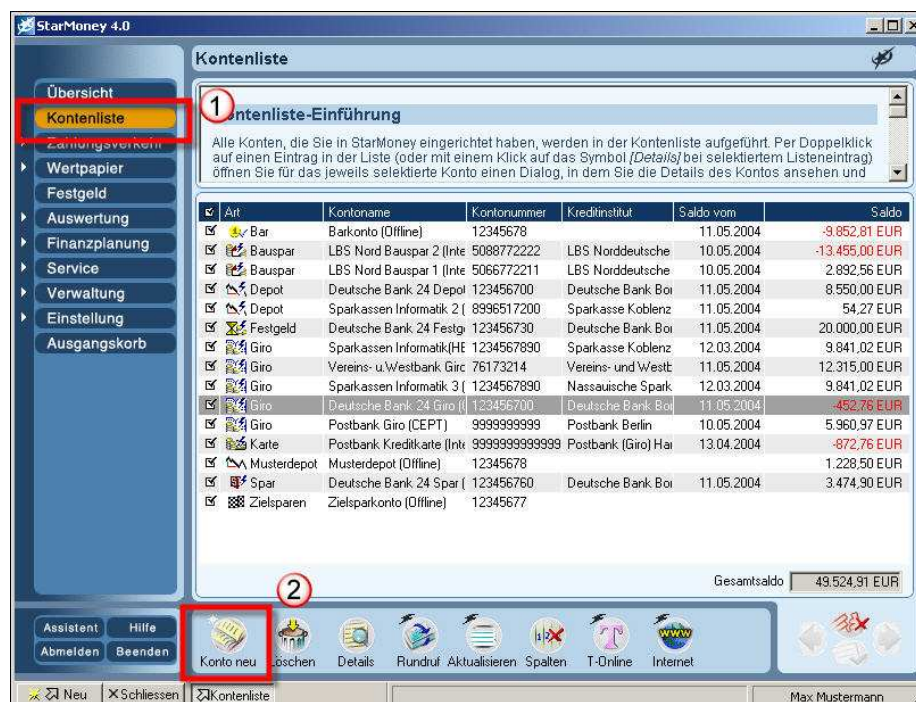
StarMoney 4.0

Kontenliste

Übersicht
Kontenliste
Zahlungsverkehr
Wertpapier
Festgeld
Auswertung
Finanzplanung
Service
Verwaltung
Einstellung
Ausgangskorb

1

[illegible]ontenliste-Einführung

Alle Konten, die Sie in StarMoney eingerichtet haben, werden in der Kontenliste aufgeführt. Per Doppelklick auf einen Eintrag in der Liste (oder mit einem Klick auf das Symbol *[Details]* bei selektiertem Listeneintrag) öffnen Sie für das jeweils selektierte Konto einen Dialog, in dem Sie die Details des Kontos ansehen und

| Art | Kontoname | Kontonummer | Kreditinstitut | Saldo vom | Saldo |
|---|---|---|---|---|---|
| Bar | Barkonto (Offline) | 12345678 | | 11.05.2004 | -9.852,81 EUR |
| Bauspar | LBS Nord Bauspar 2 (Inte | 5088772222 | LBS Norddeutsche | 10.05.2004 | -13.455,00 EUR |
| Bauspar | LBS Nord Bauspar 1 (Inte | 5066772211 | LBS Norddeutsche | 10.05.2004 | 2.892,56 EUR |
| Depot | Deutsche Bank 24 Depot | 123456700 | Deutsche Bank Bo | 11.05.2004 | 8.550,00 EUR |
| Depot | Sparkassen Informatik 2 ( | 8996517200 | Sparkasse Koblenz | 11.05.2004 | 54,27 EUR |
| Festgeld | Deutsche Bank 24 Festg | 123456730 | Deutsche Bank Bo | 11.05.2004 | 20.000,00 EUR |
| Giro | Sparkassen Informatik(HE | 1234567890 | Sparkasse Koblenz | 12.03.2004 | 9.841,02 EUR |
| Giro | Vereins- u.Westbank Girc | 76173214 | Vereins- und WestE | 11.05.2004 | 12.315,00 EUR |
| Giro | Sparkassen Informatik 3 ( | 1234567890 | Nassauische Spark | 12.03.2004 | 9.841,02 EUR |
| Giro | Deutsche Bank 24 Giro (( | 123456700 | Deutsche Bank Bo | 11.05.2004 | -452,76 EUR |
| Giro | Postbank Giro (CEPT) | 9999999999 | Postbank Berlin | 10.05.2004 | 5.960,97 EUR |
| Karte | Postbank Kreditkarte (Int | 9999999999999 | Postbank (Giro) Ha | 13.04.2004 | -872,76 EUR |
| Musterdepot | Musterdepot (Offline) | 12345678 | | | 1.228,50 EUR |
| Spar | Deutsche Bank 24 Spar ( | 123456760 | Deutsche Bank Bo | 11.05.2004 | 3.474,90 EUR |
| Zielsparen | Zielsparkonto (Offline) | 12345677 | | | |

Gesamtsaldo 49.524,91 EUR

2

Assistent Hilfe
Abmelden Beenden

Konto neu Löschen Details Rundruf Aktualisieren Spalten T-Online Internet

Neu | Schliessen | Kontenliste | Max Mustermann